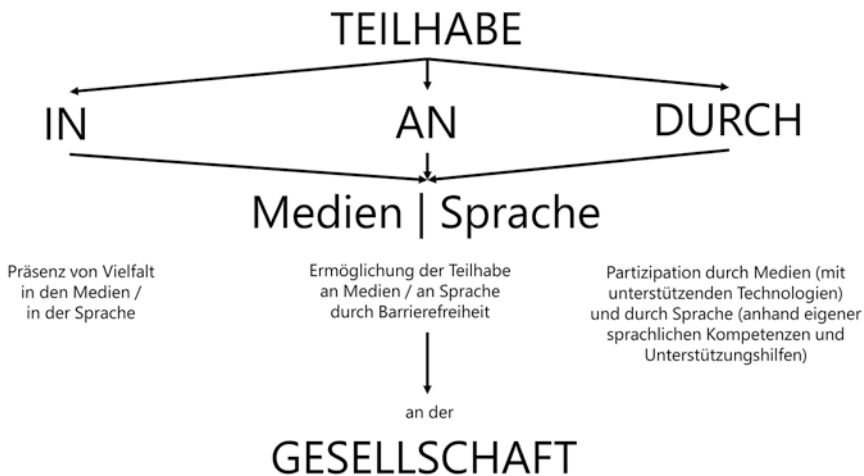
TEILHABE

IN

AN

DURCH

Medien | Sprache

Präsenz von Vielfalt in den Medien / in der Sprache

Ermöglichung der Teilhabe an Medien / an Sprache durch Barrierefreiheit

Partizipation durch Medien (mit unterstützenden Technologien) und durch Sprache (anhand eigener sprachlichen Kompetenzen und Unterstützungshilfen)

an der

GESELLSCHAFT